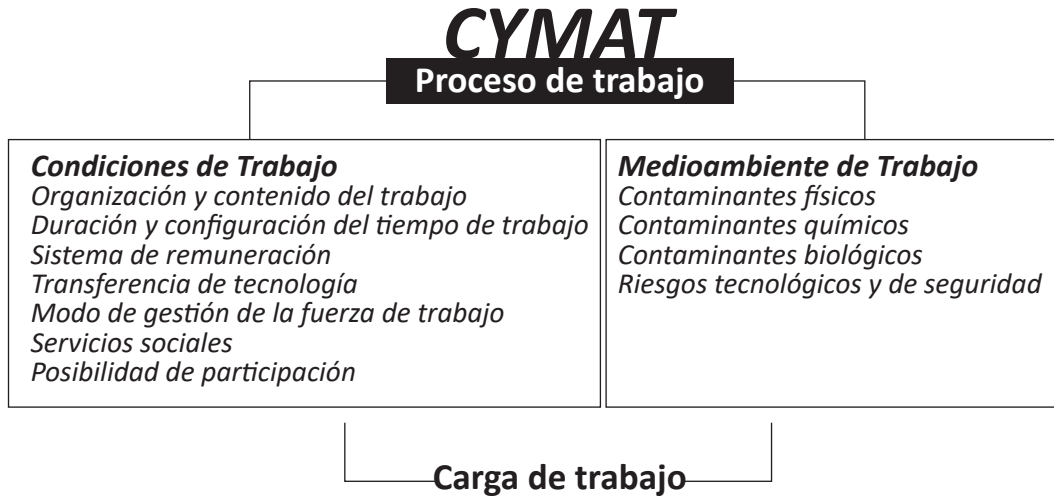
CYMAT
Proceso de trabajo

Condiciones de Trabajo
Organización y contenido del trabajo
Duración y configuración del tiempo de trabajo
Sistema de remuneración
Transferencia de tecnología
Modo de gestión de la fuerza de trabajo
Servicios sociales
Posibilidad de participación

Medioambiente de Trabajo
Contaminantes físicos
Contaminantes químicos
Contaminantes biológicos
Riesgos tecnológicos y de seguridad

Carga de trabajo